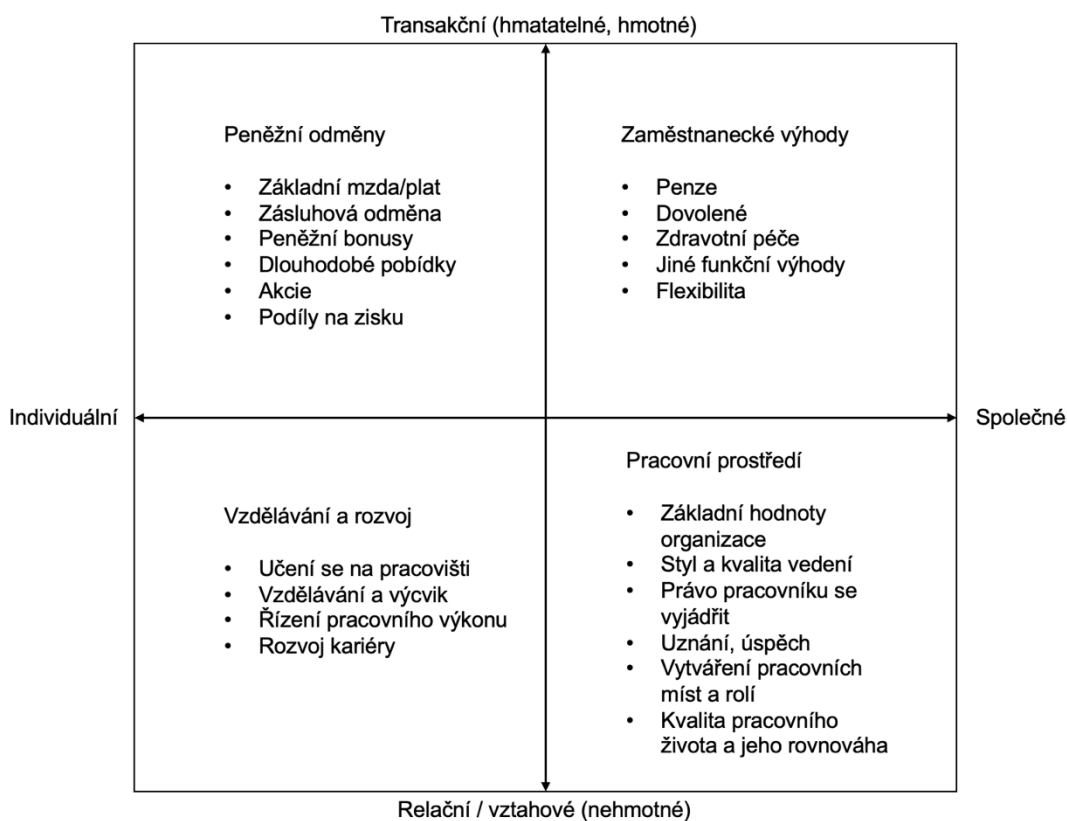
Transakční (hmatatelné, hmotné)

Peněžní odměny

- Základní mzda/plat
- Zásluhová odměna
- Peněžní bonusy
- Dlouhodobé pobídky
- Akcie
- Podíly na zisku

Zaměstnanecké výhody

- Penze
- Dovolené
- Zdravotní péče
- Jiné funkční výhody
- Flexibilita

Individuální

Společné

Vzdělávání a rozvoj

- Učení se na pracovišti
- Vzdělávání a výcvik
- Řízení pracovního výkonu
- Rozvoj kariéry

Pracovní prostředí

- Základní hodnoty organizace
- Styl a kvalita vedení
- Právo pracovníku se vyjádřit
- Uznání, úspěch
- Vytváření pracovních míst a rolí
- Kvalita pracovního života a jeho rovnováha

Relační / vztahové (nehmotné)